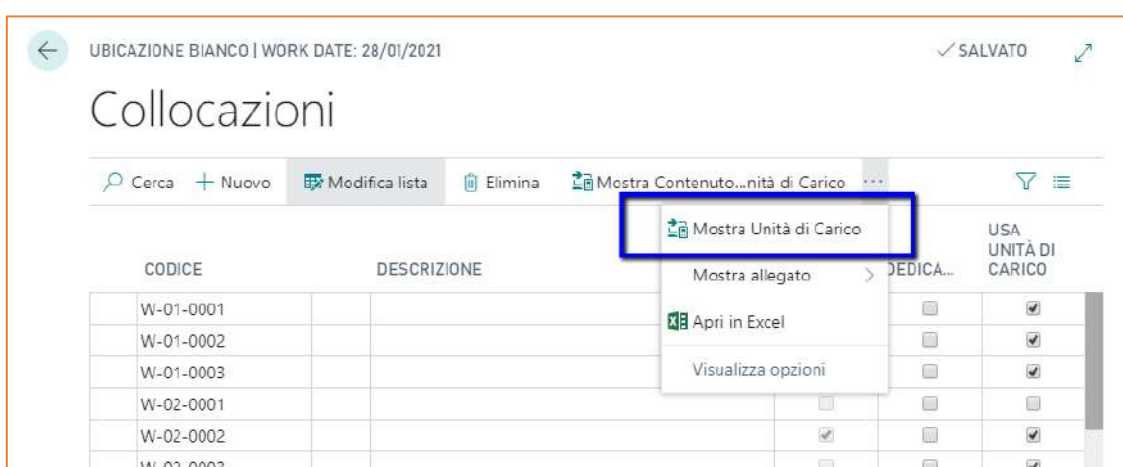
UBICAZIONE BIANCO | WORK DATE: 28/01/2021

✓SALVATO

Collocazioni

Cerca + Nuovo Modifica lista Elimina Mostra Contenuto...nità di Carico ···

Mostra Unità di Carico

Mostra allegato >

Apri in Excel

Visualizza opzioni

| CODICE | DESCRIZIONE | DEDICA... | USA UNITÀ DI CARICO |
|---|---|---|---|
| W-01-0001 | | | |
| W-01-0002 | | | |
| W-01-0003 | | | |
| W-02-0001 | | | |
| W-02-0002 | | | |
| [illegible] | | | |